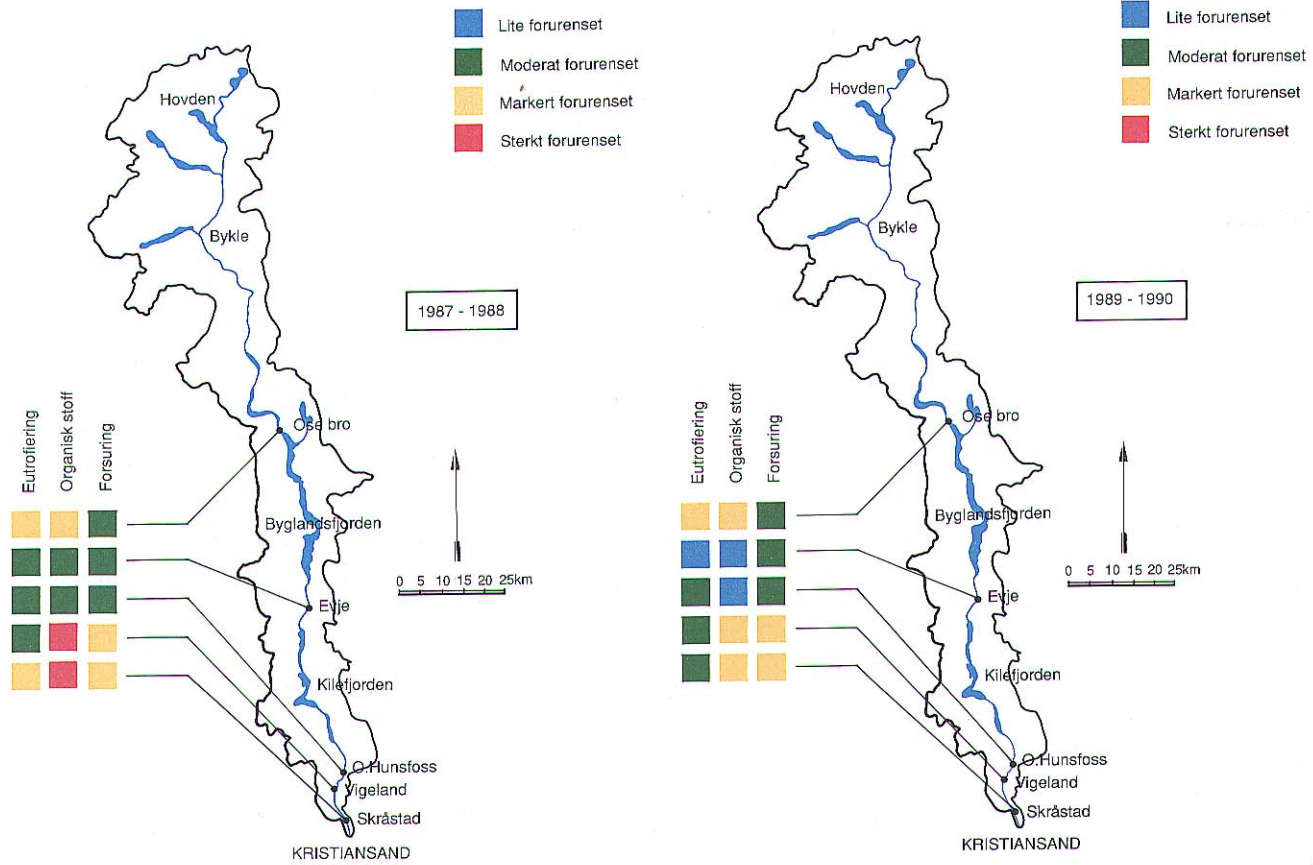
Lite forurenset
Moderat forurenset
Markert forurenset
Sterkt forurenset

Hovden
Bykle
1987 - 1988
Eutrofiering
Organisk stoff
Forsuring
Ose bro
Byglandsfjorden
0 5 10 15 20 25km
Evje
Kilefjorden
O.Hunsfoss
Vigeland
Skråstad
KRISTIANSAND

Lite forurenset
Moderat forurenset
Markert forurenset
Sterkt forurenset

Hovden
Bykle
1989 - 1990
Eutrofiering
Organisk stoff
Forsuring
Ose bro
Byglandsfjorden
0 5 10 15 20 25km
Evje
Kilefjorden
O.Hunsfoss
Vigeland
Skråstad
KRISTIANSAND